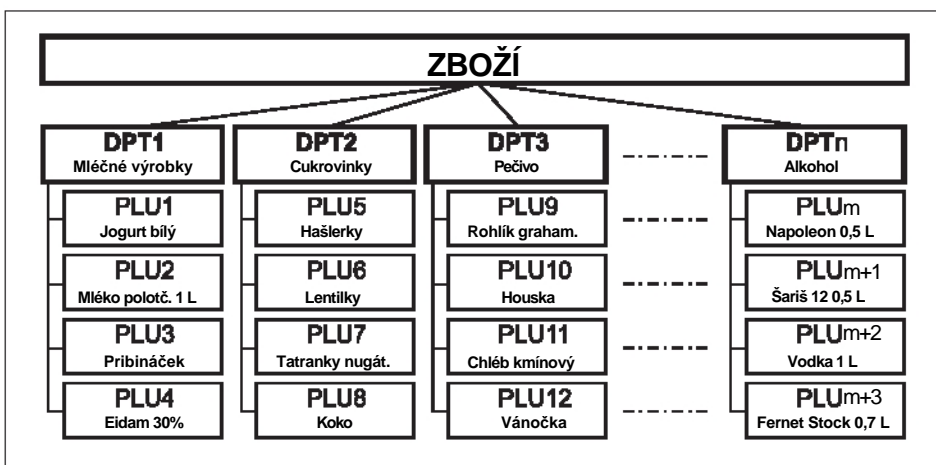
ZBOŽÍ

DPT1
Mléčné výrobky

PLU1
Jogurt bílý

PLU2
Mléko polotč. 1 L

PLU3
Pribináček

PLU4
Eidam 30%

DPT2
Cukrovinky

PLU5
Hašlerky

PLU6
Lentilky

PLU7
Tatranky nugát.

PLU8
Koko

DPT3
Pečivo

PLU9
Rohlík graham.

PLU10
Houska

PLU11
Chléb kmínový

PLU12
Vánočka

DPTn
Alkohol

PLUm
Napoleon 0,5 L

PLUm+1
Šariš 12 0,5 L

PLUm+2
Vodka 1 L

PLUm+3
Fernet Stock 0,7 L